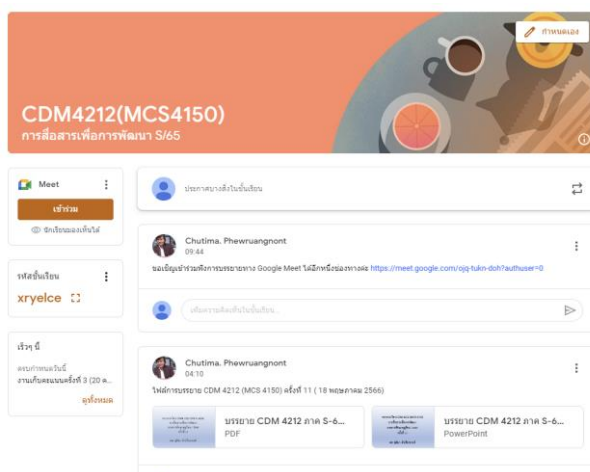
กำหนดเอง

CDM4212(MCS4150)
การสื่อสารเพื่อการพัฒนา S/65

Meet
เข้าร่วม
นักเรียนมองเห็นได้

รหัสชั้นเรียน
xryelce

เร็วๆ นี้
ครบกำหนดวันนี้
งานเก็บคะแนนครั้งที่ 3 (20 ค...
ดูทั้งหมด

ประกาศบางสิ่งในชั้นเรียน

Chutima. Phewruangnont
09:44
ขอเชิญเข้าร่วมฟังการบรรยายทาง Google Meet ได้อีกหนึ่งช่องทางค่ะ https://meet.google.com/ojq-tukn-doh?authuser=0

เพิ่มความคิดเห็นในชั้นเรียน...

Chutima. Phewruangnont
04:10
ไฟล์การบรรยาย CDM 4212 (MCS 4150) ครั้งที่ 11 ( 18 พฤษภาคม 2566)

บรรยาย CDM 4212 ภาค S-6...
PDF

บรรยาย CDM 4212 ภาค S-6...
PowerPoint